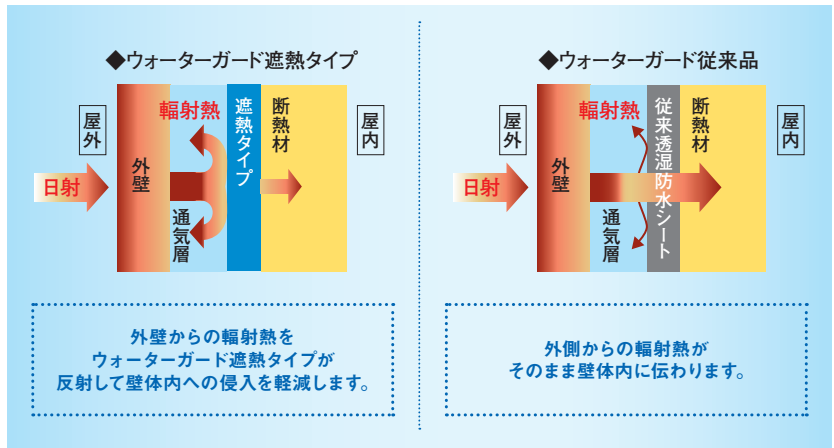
◆ウォーターガード遮熱タイプ

屋外

輻射熱

遮熱タイプ

断熱材

屋内

日射

外壁

通気層

外壁からの輻射熱をウォーターガード遮熱タイプが反射して壁体内への侵入を軽減します。

◆ウォーターガード従来品

屋外

輻射熱

従来透湿防水シート

断熱材

屋内

日射

外壁

通気層

外側からの輻射熱がそのまま壁体内に伝わります。